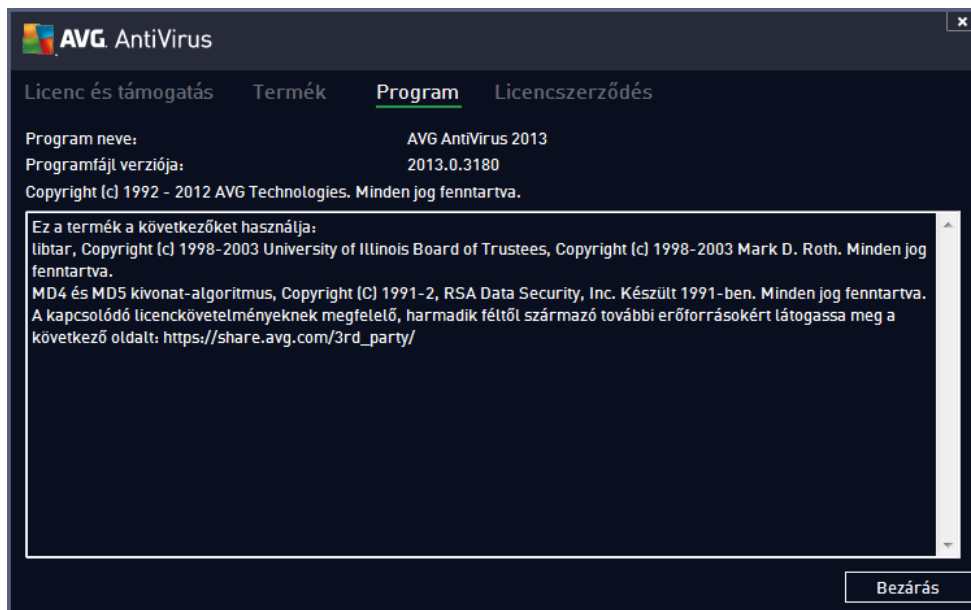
AVG AntiVirus

Licenc és támogatás Termék Program Licencszerződés

Program neve: AVG AntiVirus 2013
Programfájl verziója: 2013.0.3180
Copyright (c) 1992 - 2012 AVG Technologies. Minden jog fenntartva.

Ez a termék a következőket használja:
libtar, Copyright (c) 1998-2003 University of Illinois Board of Trustees, Copyright (c) 1998-2003 Mark D. Roth. Minden jog fenntartva.
MD4 és MD5 kivonat-algoritmus, Copyright (C) 1991-2, RSA Data Security, Inc. Készült 1991-ben. Minden jog fenntartva.
A kapcsolódó licenckövetelményeknek megfelelő, harmadik féltől származó további erőforrásokért látogassa meg a következő oldalt: https://share.avg.com/3rd_party/

Bezárás